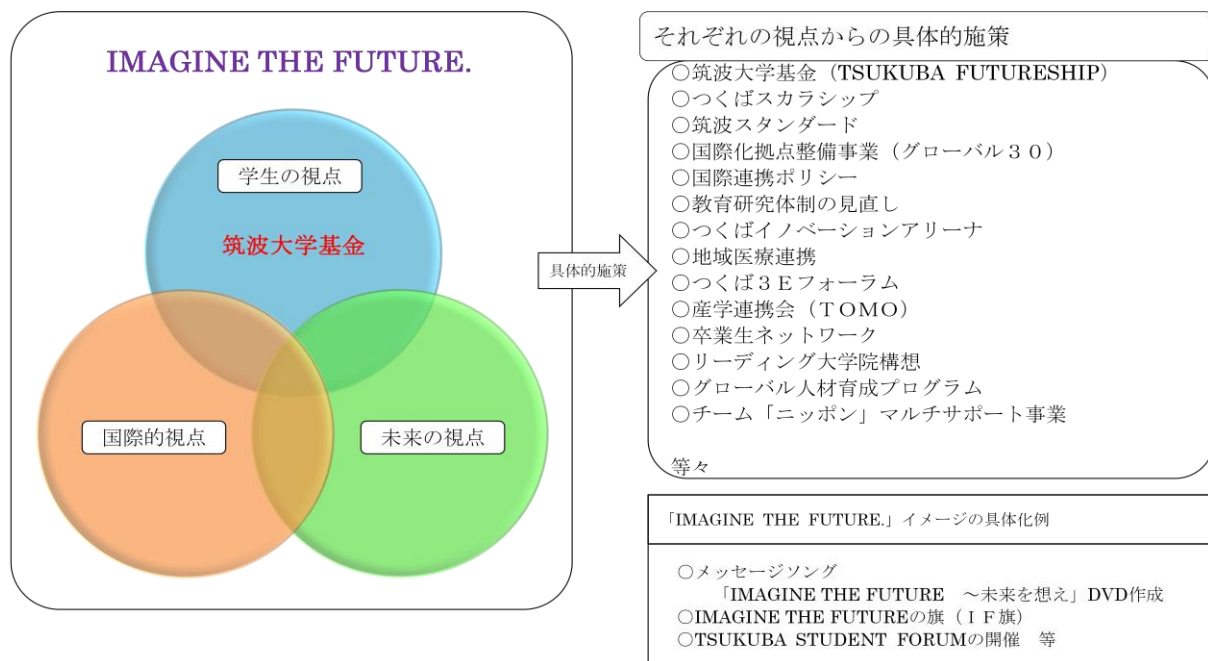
IMAGINE THE FUTURE.

学生の視点

筑波大学基金

国際的視点

未来の視点

具体的施策

それぞれの視点からの具体的施策

○筑波大学基金（TSUKUBA FUTURESHIP）
○つくばスカラシップ
○筑波スタンダード
○国際化拠点整備事業（グローバル３０）
○国際連携ポリシー
○教育研究体制の見直し
○つくばイノベーションアリーナ
○地域医療連携
○つくば３Ｅフォーラム
○産学連携会（ＴＯＭＯ）
○卒業生ネットワーク
○リーディング大学院構想
○グローバル人材育成プログラム
○チーム「ニッポン」マルチサポート事業

等々

「IMAGINE THE FUTURE.」イメージの具体化例

○メッセージソング
「IMAGINE THE FUTURE ～未来を想え」DVD作成
○IMAGINE THE FUTUREの旗（ＩＦ旗）
○TSUKUBA STUDENT FORUMの開催 等